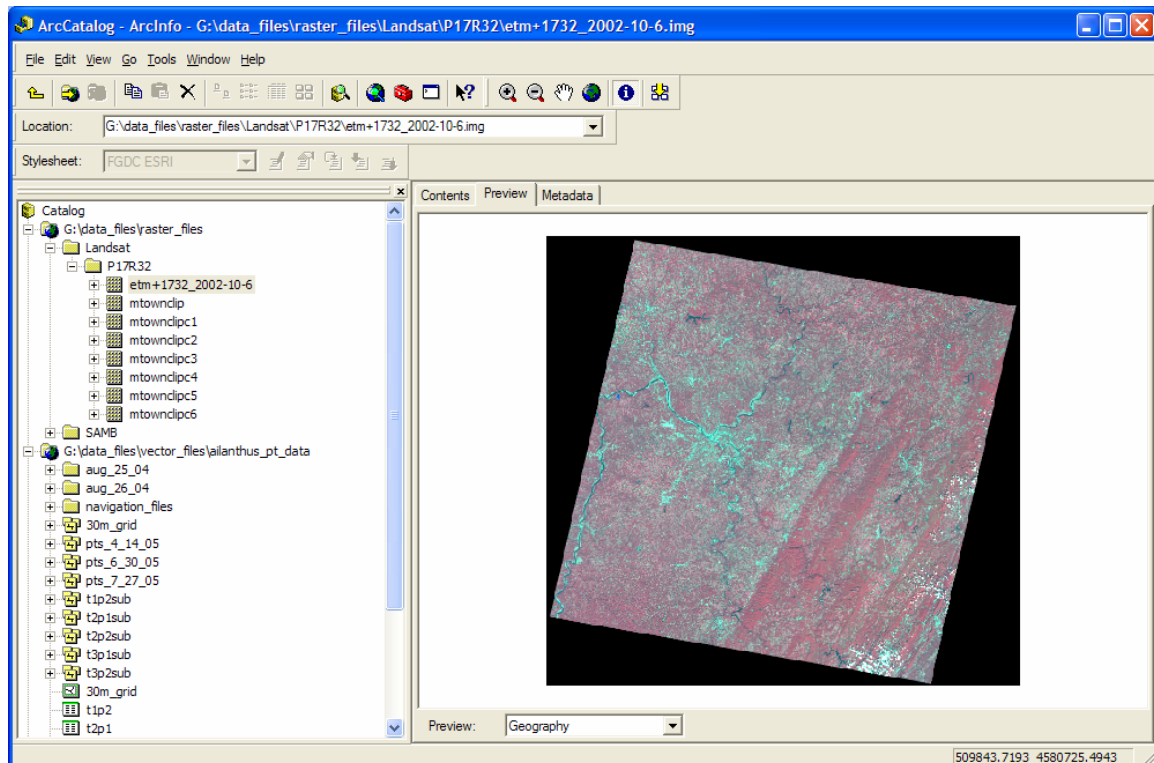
ArcCatalog - ArcInfo - G:\data_files\raster_files\Landsat\P17R32\etm+1732_2002-10-6.img

File Edit View Go Tools Window Help

Location: G:\data_files\raster_files\Landsat\P17R32\etm+1732_2002-10-6.img

Stylesheet: FGDC ESRI

Catalog
G:\data_files\raster_files
Landsat
P17R32
etm+1732_2002-10-6
mtownclip
mtownclipc1
mtownclipc2
mtownclipc3
mtownclipc4
mtownclipc5
mtownclipc6
SAMB
G:\data_files\vector_files\ailanthus_pt_data
aug_25_04
aug_26_04
navigation_files
30m_grid
pts_4_14_05
pts_6_30_05
pts_7_27_05
t1p2sub
t2p1sub
t2p2sub
t3p1sub
t3p2sub
30m_grid
t1p2
t2p1

Contents Preview Metadata

Preview: Geography

509843.7193 4580725.4943